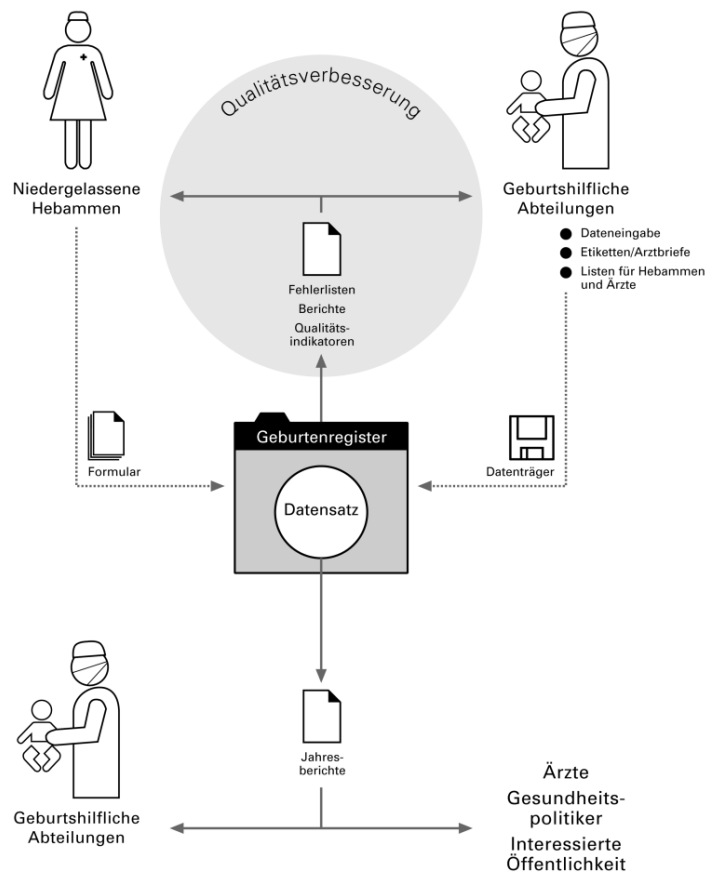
Qualitätsverbesserung

Niedergelassene Hebammen

Geburtshilfliche Abteilungen

- Dateneingabe
- Etiketten/Arztbriefe
- Listen für Hebammen und Ärzte

Fehlerlisten
Berichte
Qualitätsindikatoren

Formular

Geburtenregister

Datensatz

Datenträger

Jahresberichte

Geburtshilfliche Abteilungen

Ärzte
Gesundheitspolitiker
Interessierte Öffentlichkeit